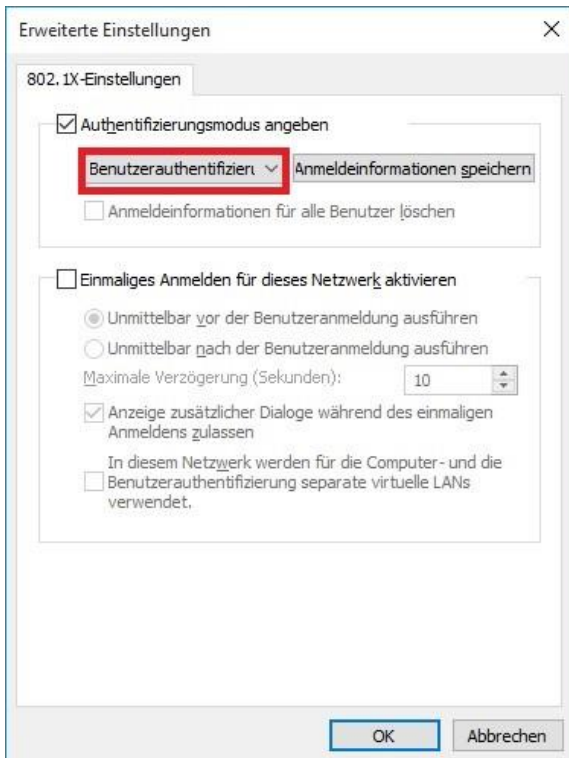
Erweiterte Einstellungen

×

802.1X-Einstellungen

Authentifizierungsmodus angeben

Benutzerauthentifizieru

Anmeldeinformationen speichern

Anmeldeinformationen für alle Benutzer löschen

Einmaliges Anmelden für dieses Netzwerk aktivieren

Unmittelbar vor der Benutzeranmeldung ausführen

Unmittelbar nach der Benutzeranmeldung ausführen

Maximale Verzögerung (Sekunden):

10

Anzeige zusätzlicher Dialoge während des einmaligen Anmeldens zulassen

In diesem Netzwerk werden für die Computer- und die Benutzerauthentifizierung separate virtuelle LANs verwendet.

OK

Abbrechen